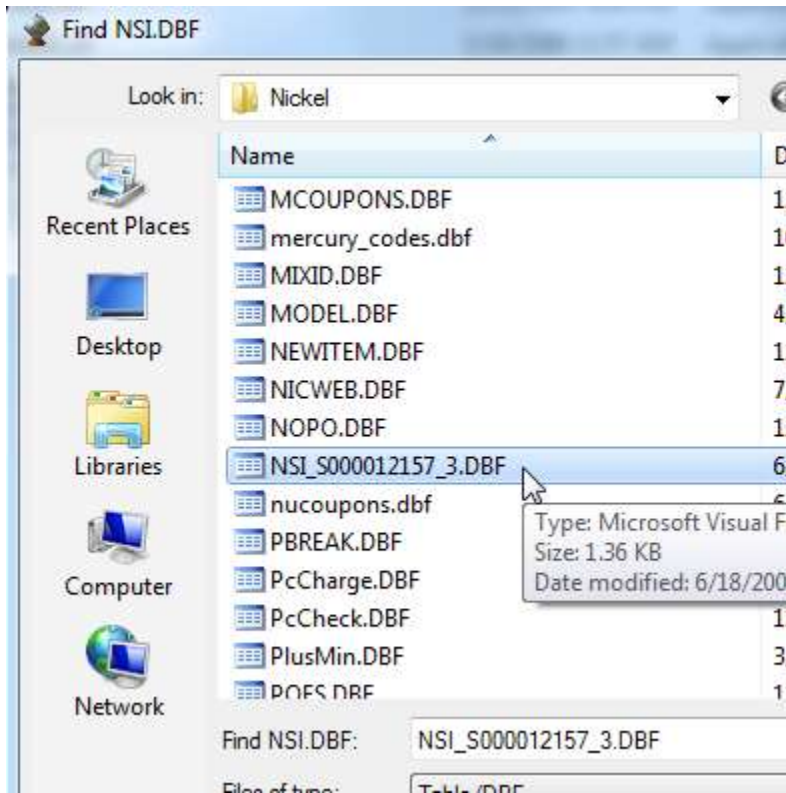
Find NSI.DBF

Look in: Nickel

Recent Places

Desktop

Libraries

Computer

Network

Name

D

MCOUPONS.DBF

1

mercury_codes.dbf

1

MIXID.DBF

1

MODEL.DBF

4

NEWITEM.DBF

1

NICWEB.DBF

7

NOPO.DBF

1

NSI_S000012157_3.DBF

6

nucoupons.dbf

PBREAK.DBF

PcCharge.DBF

PcCheck.DBF

1

PlusMin.DBF

3

POFS DBF

1

Type: Microsoft Visual F

Size: 1.36 KB

Date modified: 6/18/200

Find NSI.DBF: NSI_S000012157_3.DBF

Files of type: Table/DBF